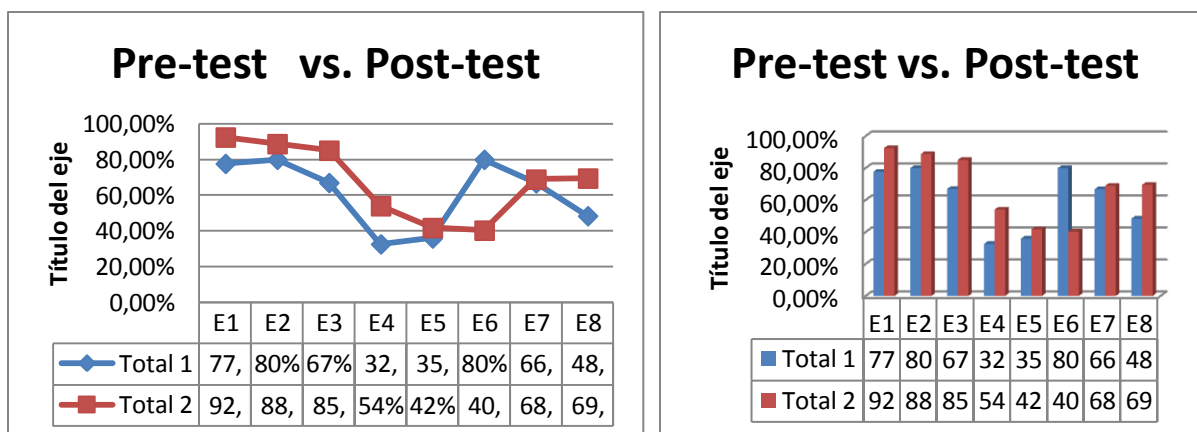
Pre-test vs. Post-test

Título del eje

100,00%
80,00%
60,00%
40,00%
20,00%
0,00%

| | E1 | E2 | E3 | E4 | E5 | E6 | E7 | E8 |
|---|---|---|---|---|---|---|---|---|
| Total 1 | 77, | 80% | 67% | 32, | 35, | 80% | 66, | 48, |
| Total 2 | 92, | 88, | 85, | 54% | 42% | 40, | 68, | 69, |

Pre-test vs. Post-test

Título del eje

100,00%
80,00%
60,00%
40,00%
20,00%
0,00%

| | E1 | E2 | E3 | E4 | E5 | E6 | E7 | E8 |
|---|---|---|---|---|---|---|---|---|
| Total 1 | 77 | 80 | 67 | 32 | 35 | 80 | 66 | 48 |
| Total 2 | 92 | 88 | 85 | 54 | 42 | 40 | 68 | 69 |